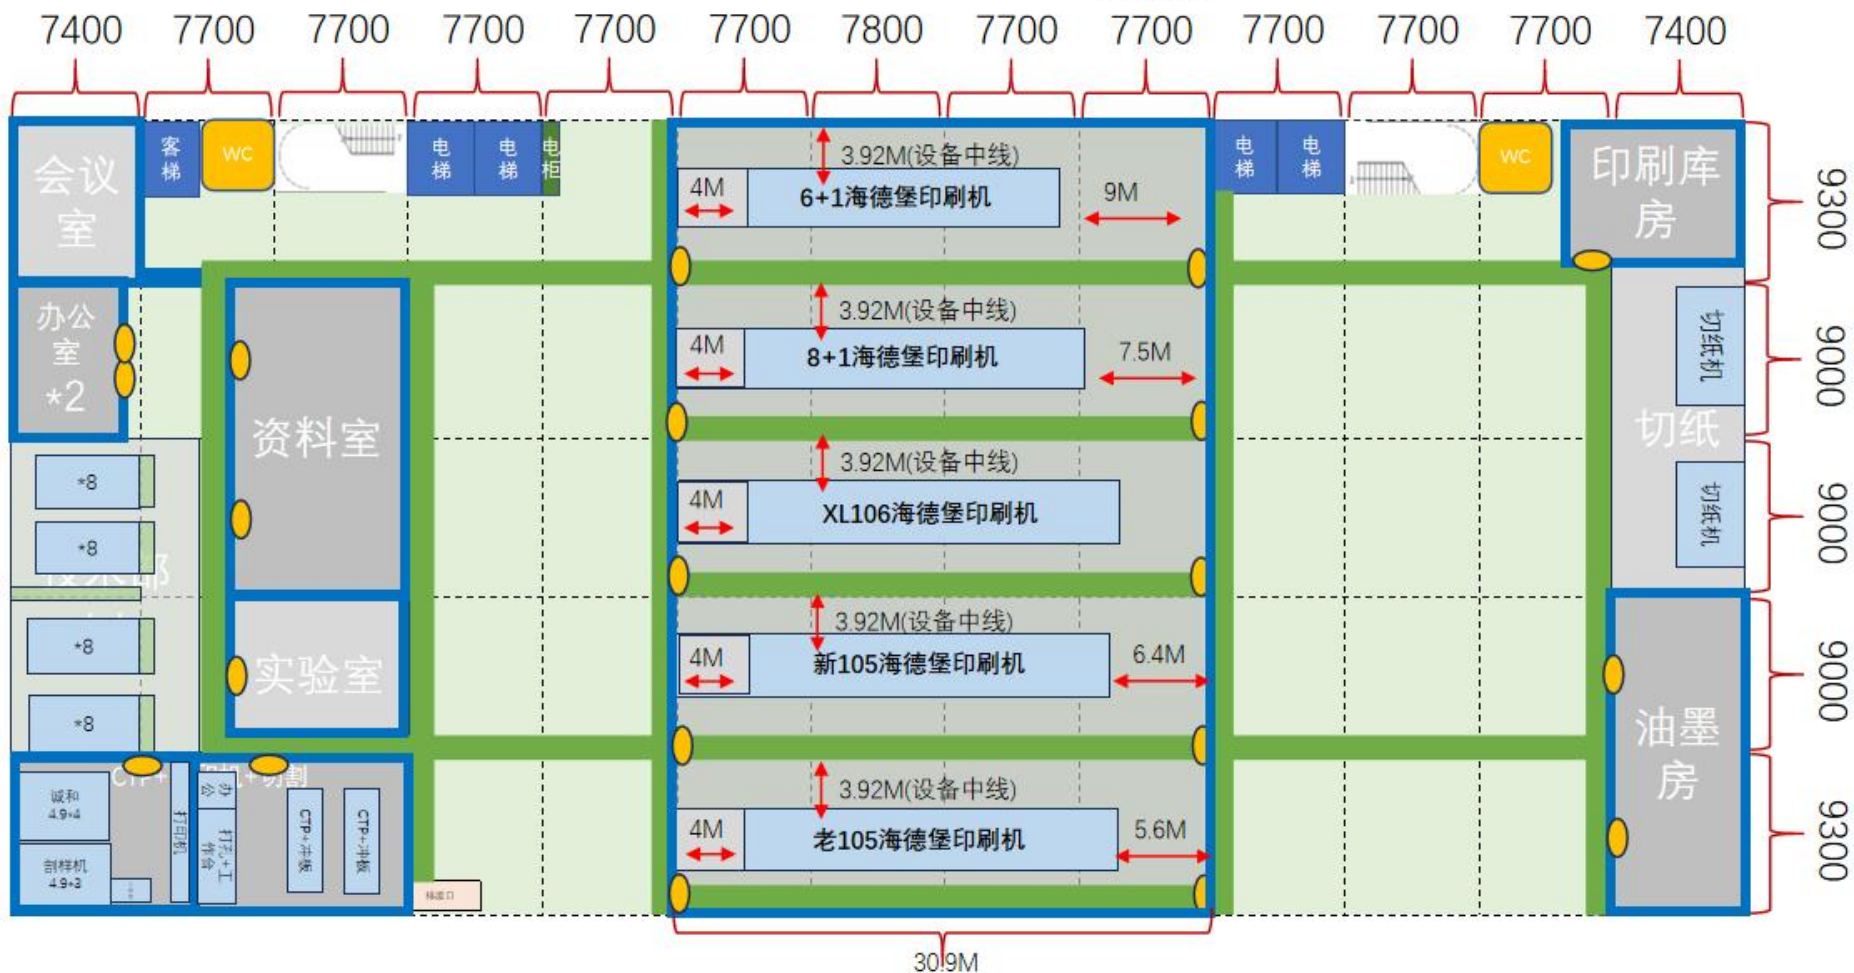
7400 7700 7700 7700 7700 7700 7800 7700 7700 7700 7700 7700 7400

会议室

客梯

WC

电梯 电梯 电柜

3.92M(设备中线)

4M

6+1海德堡印刷机

9M

电梯 电梯

WC

印刷库房

9300

办公室*2

资料室

3.92M(设备中线)

4M

8+1海德堡印刷机

7.5M

切纸机

9000

切纸

*8

*8

3.92M(设备中线)

4M

XL106海德堡印刷机

切纸机

9000

*8

*8

实验室

3.92M(设备中线)

4M

新105海德堡印刷机

6.4M

9000

油墨房

CTP+

诚和 4.9+4

剖样机 4.9+3

打印机

办公

打孔+工作台

CTP+冲版

CTP+冲版

3.92M(设备中线)

4M

老105海德堡印刷机

5.6M

9300

30.9M